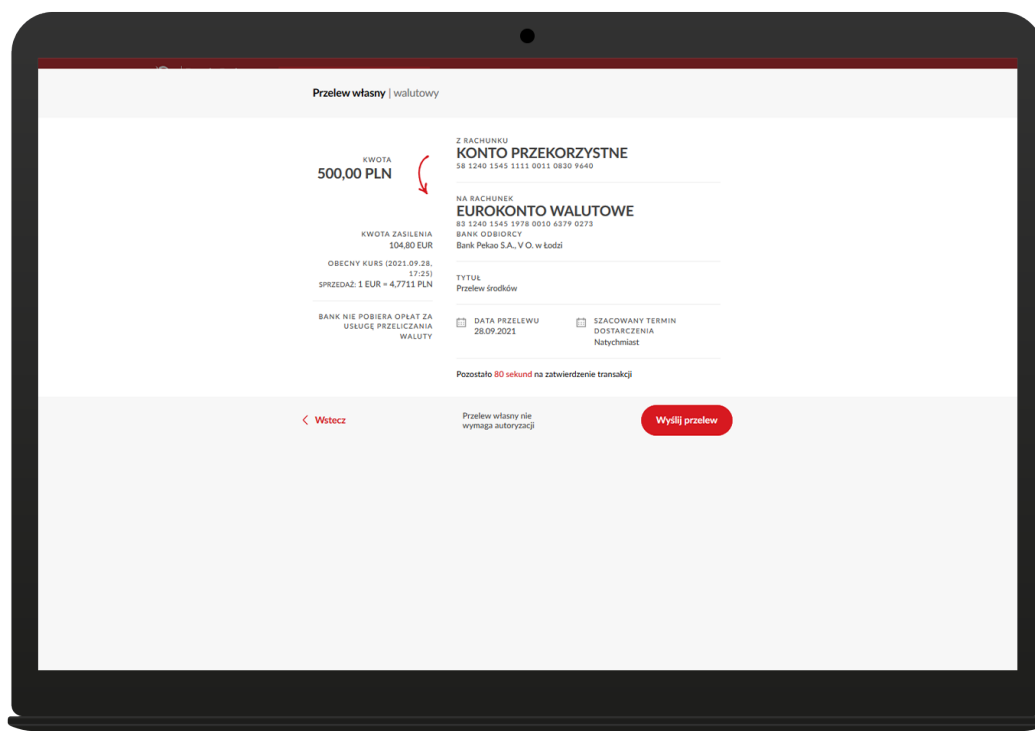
Przelew własny | walutowy

KWOTA
500,00 PLN

KWOTA ZASILENIA
104,80 EUR

OBECNY KURS (2021.09.28, 17:25)
SPRZEDAŻ: 1 EUR = 4,7711 PLN

BANK NIE POBIERA OPŁAT ZA USŁUGĘ PRZELICZANIA WALUTY

Z RACHUNKU
KONTO PRZEKORZYSTNE
58 1240 1545 1111 0011 0830 9640

NA RACHUNEK
EUROKONTO WALUTOWE
83 1240 1545 1978 0010 6379 0273
BANK ODBIORCY
Bank Pekao S.A., V O. w Łodzi

TYTUŁ
Przelew środków

DATA PRZELEWU
28.09.2021

SZACOWANY TERMIN DOSTARCZENIA
Natychmiast

Pozostało 80 sekund na zatwierdzenie transakcji

Wstecz

Przelew własny nie wymaga autoryzacji

Wyślij przelew